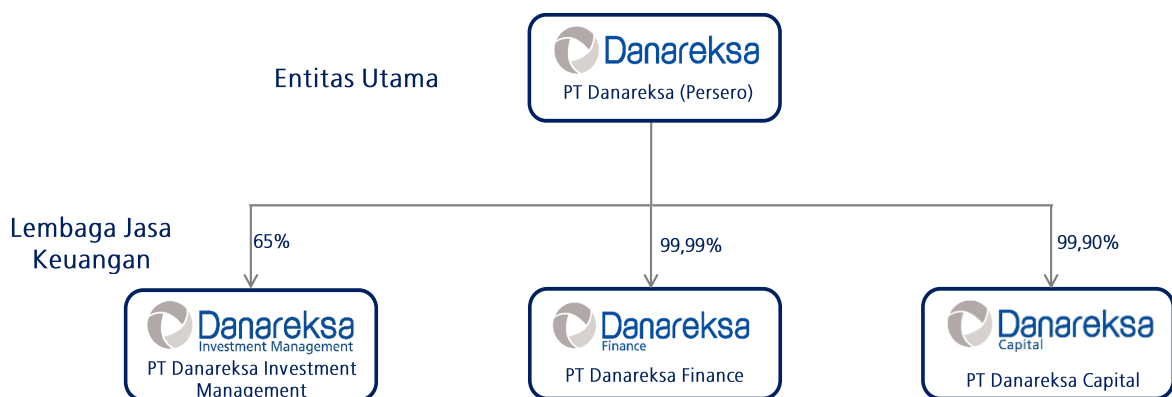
Entitas Utama

Danareksa
PT Danareksa (Persero)

Lembaga Jasa Keuangan

65%

99,99%

99,90%

Danareksa
Investment Management
PT Danareksa Investment Management

Danareksa
Finance
PT Danareksa Finance

Danareksa
Capital
PT Danareksa Capital